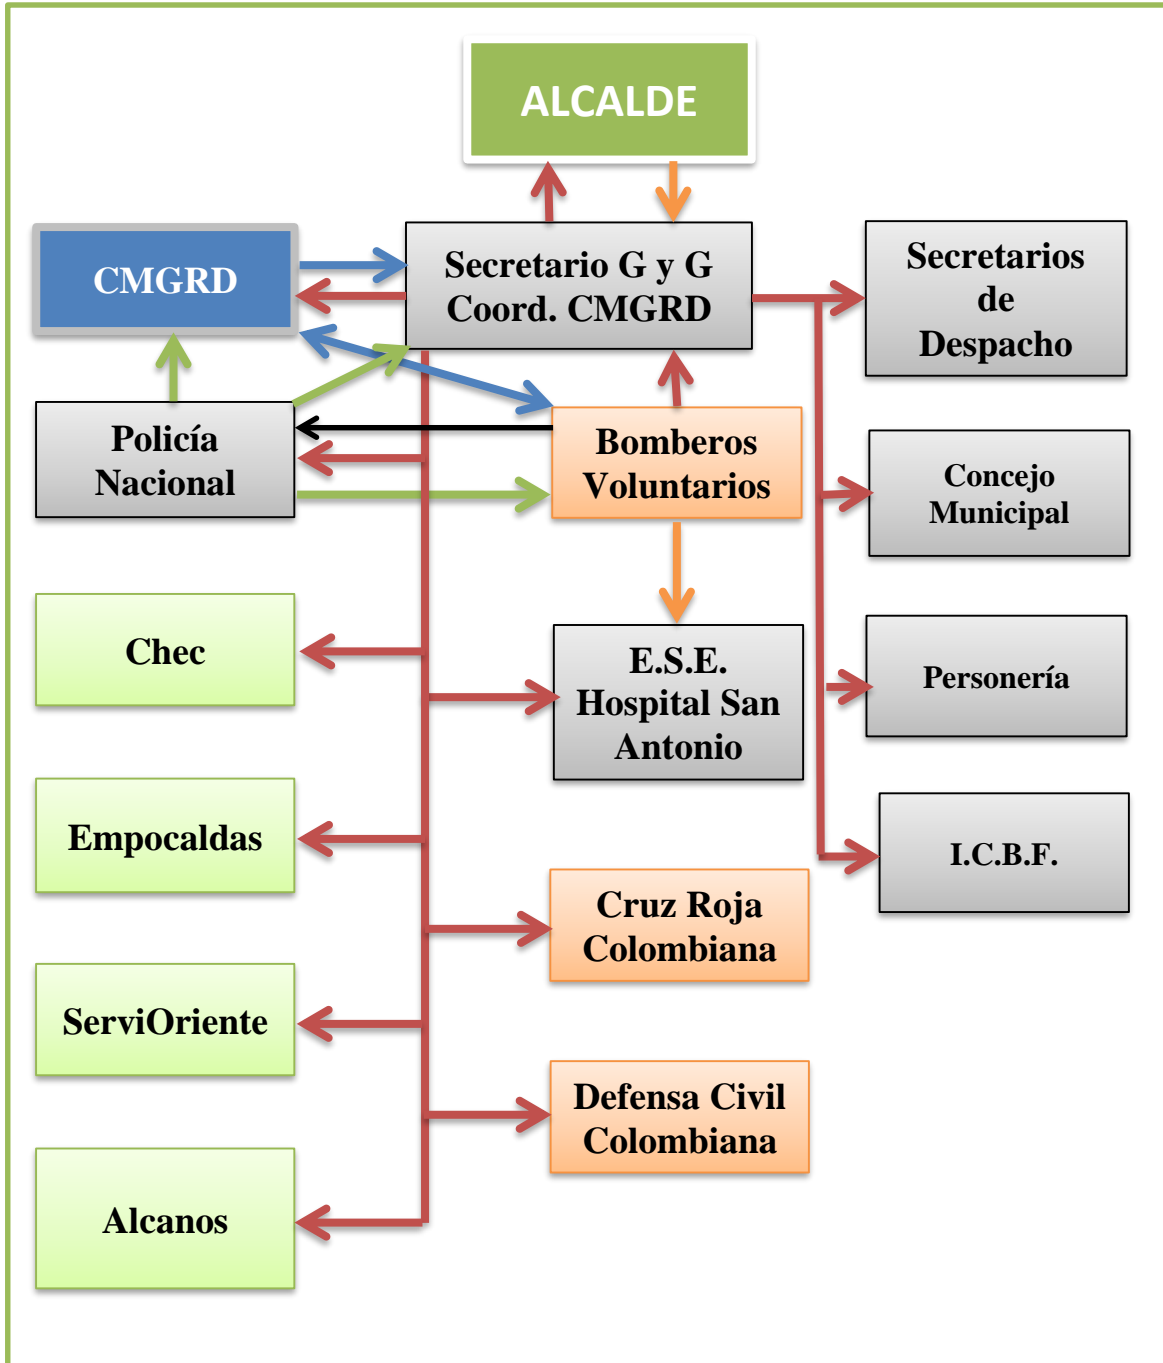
ALCALDE

CMGRD

Secretario G y G Coord. CMGRD

Secretarios de Despacho

Policía Nacional

Bomberos Voluntarios

Concejo Municipal

Chec

E.S.E. Hospital San Antonio

Personería

Empocaldas

I.C.B.F.

Cruz Roja Colombiana

ServiOriente

Defensa Civil Colombiana

Alcanos